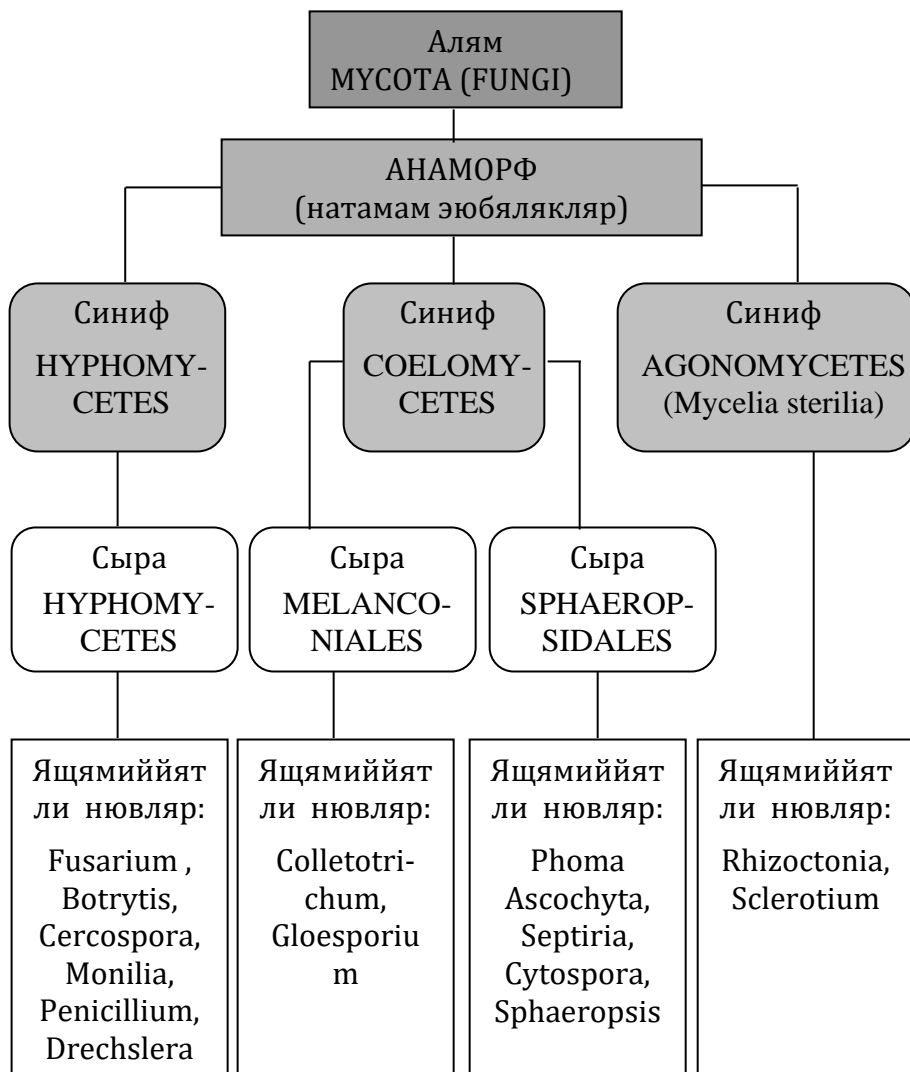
Алям
MYCOTA (FUNGI)

АНАМОРФ
(натамам эюбялякляр)

Синиф
HYPHOMYCETES

Синиф
COELOMYCETES

Синиф
AGONOMYCETES
(Mycelia sterilia)

Сыра
HYPHOMYCETES

Сыра
MELANCONIALES

Сыра
SPHAEROPSIDALES

Ящямиййятли нювляр:
Fusarium , Botrytis, Cercospora, Monilia, Penicillium, Drechslera

Ящямиййятли нювляр:
Colletotrichum, Gloesporium

Ящямиййятли нювляр:
Phoma Ascochyta, Septiria, Cytospora, Sphaeropsis

Ящямиййятли нювляр:
Rhizoctonia, Sclerotium